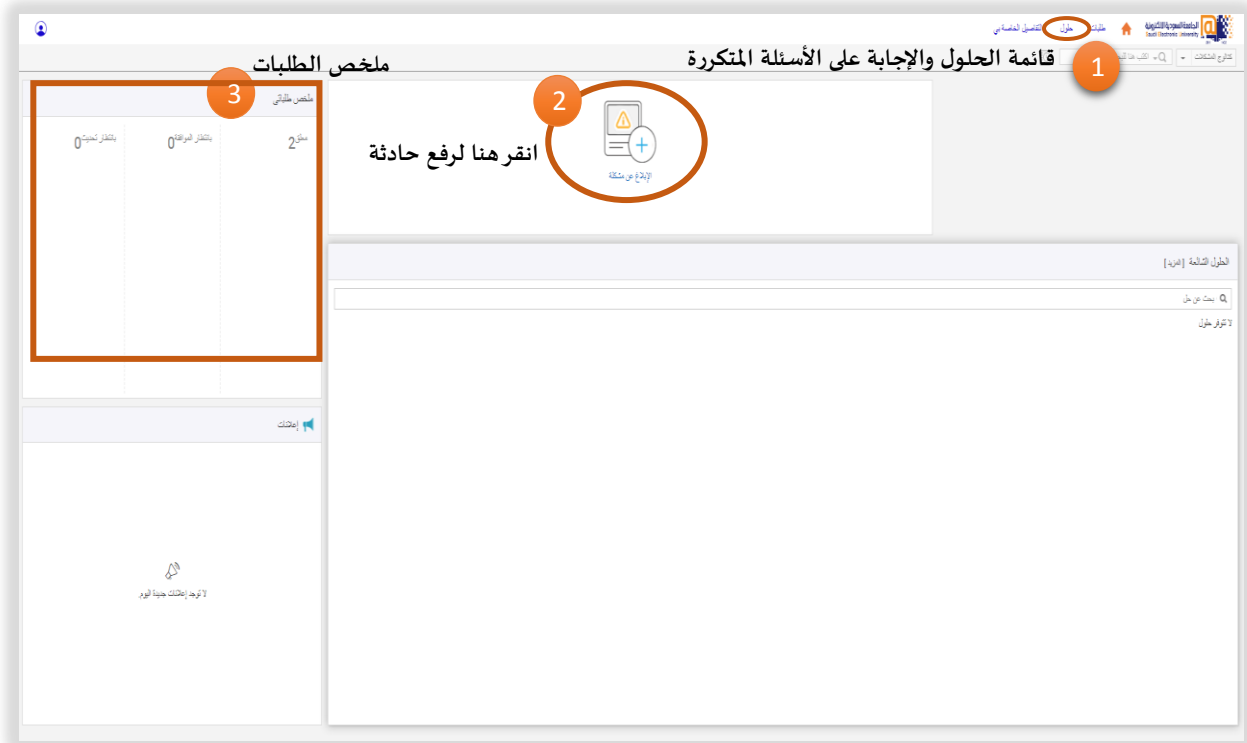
الجامعة السعودية الإلكترونية
Saudi Electronic University

طلبات حلول التفاصيل الخاصة بي

قائمة الحلول والإجابة على الأسئلة المتكررة

1

ملخص الطلبات

3

ملخص طلباتي

معلق 2

بانتظار الموافقة 0

بانتظار تحديث 0

2

انقر هنا لرفع حادثة

الإبلاغ عن مشكلة

الحلول الشائعة [المزيد]

بحث عن حل

لا تتوفر حلول

إعلانات

لا توجد إعلانات جديدة اليوم